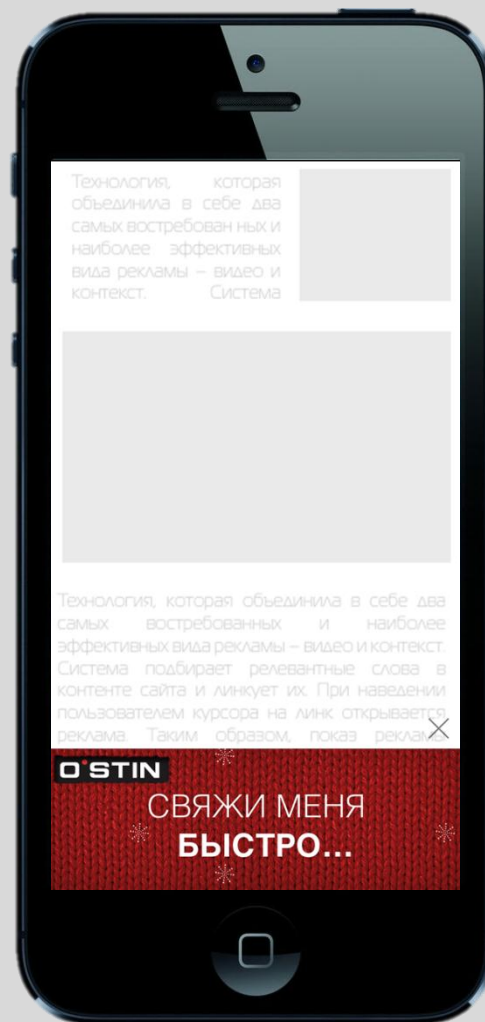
Технология, которая объединила в себе два самых востребован ных и наиболее эффективных вида рекламы – видео и контекст. Система

Технология, которая объединила в себе два самых востребованных и наиболее эффективных вида рекламы – видео и контекст. Система подбирает релевантные слова в контенте сайта и линкует их. При наведении пользователем курсора на линк открывается реклама. Таким образом, показ рекламы

O'STIN

СВЯЖИ МЕНЯ
БЫСТРО...